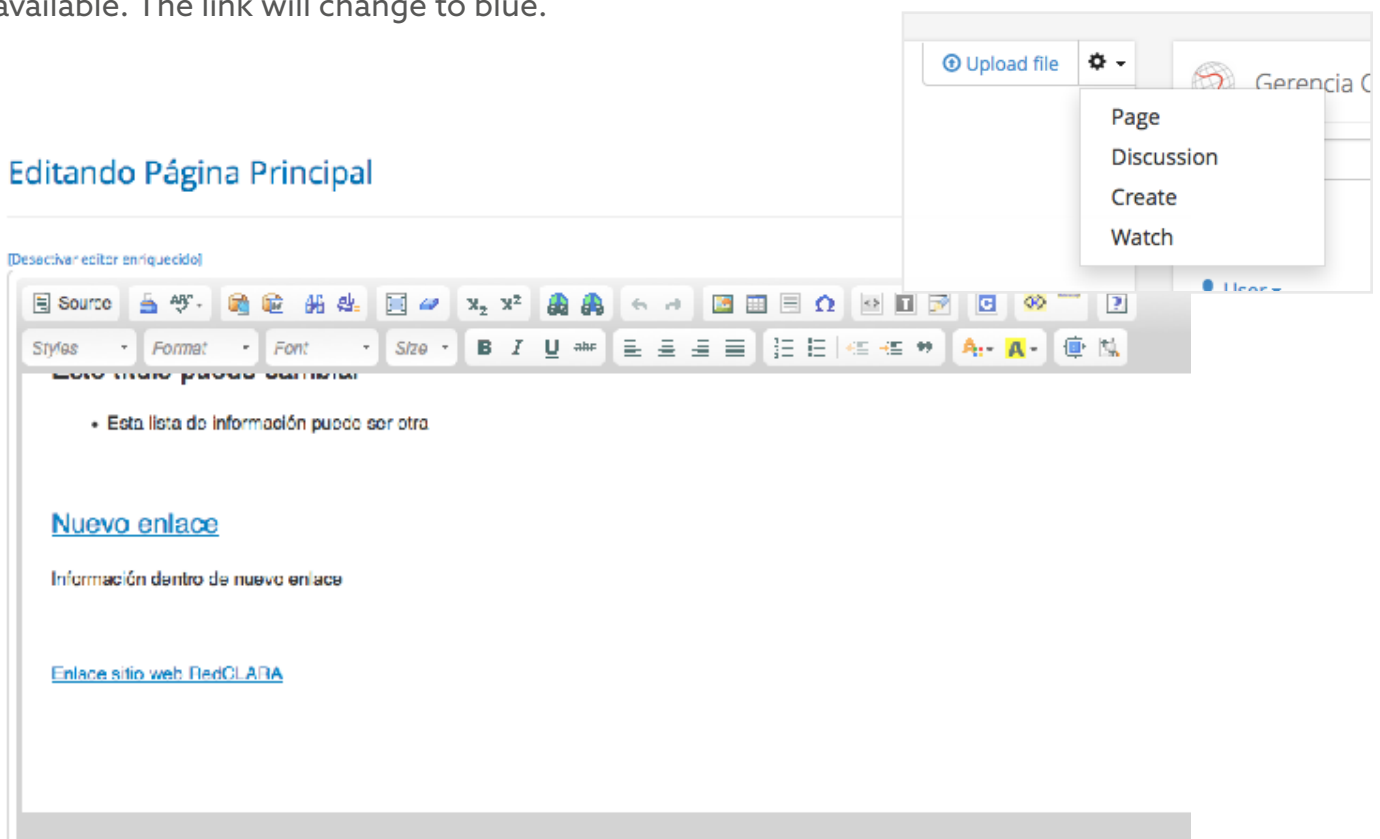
available. The link will change to blue.

Upload file

Gerencia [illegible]

Page
Discussion
Create
Watch

User

Editando Página Principal

[Desactivar editor enriquecido]

Source

Styles Format Font Size B I U

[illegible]

• Esta lista de información puede ser otra

Nuevo enlace

Información dentro de nuevo enlace

Enlace sitio web RedCLARA